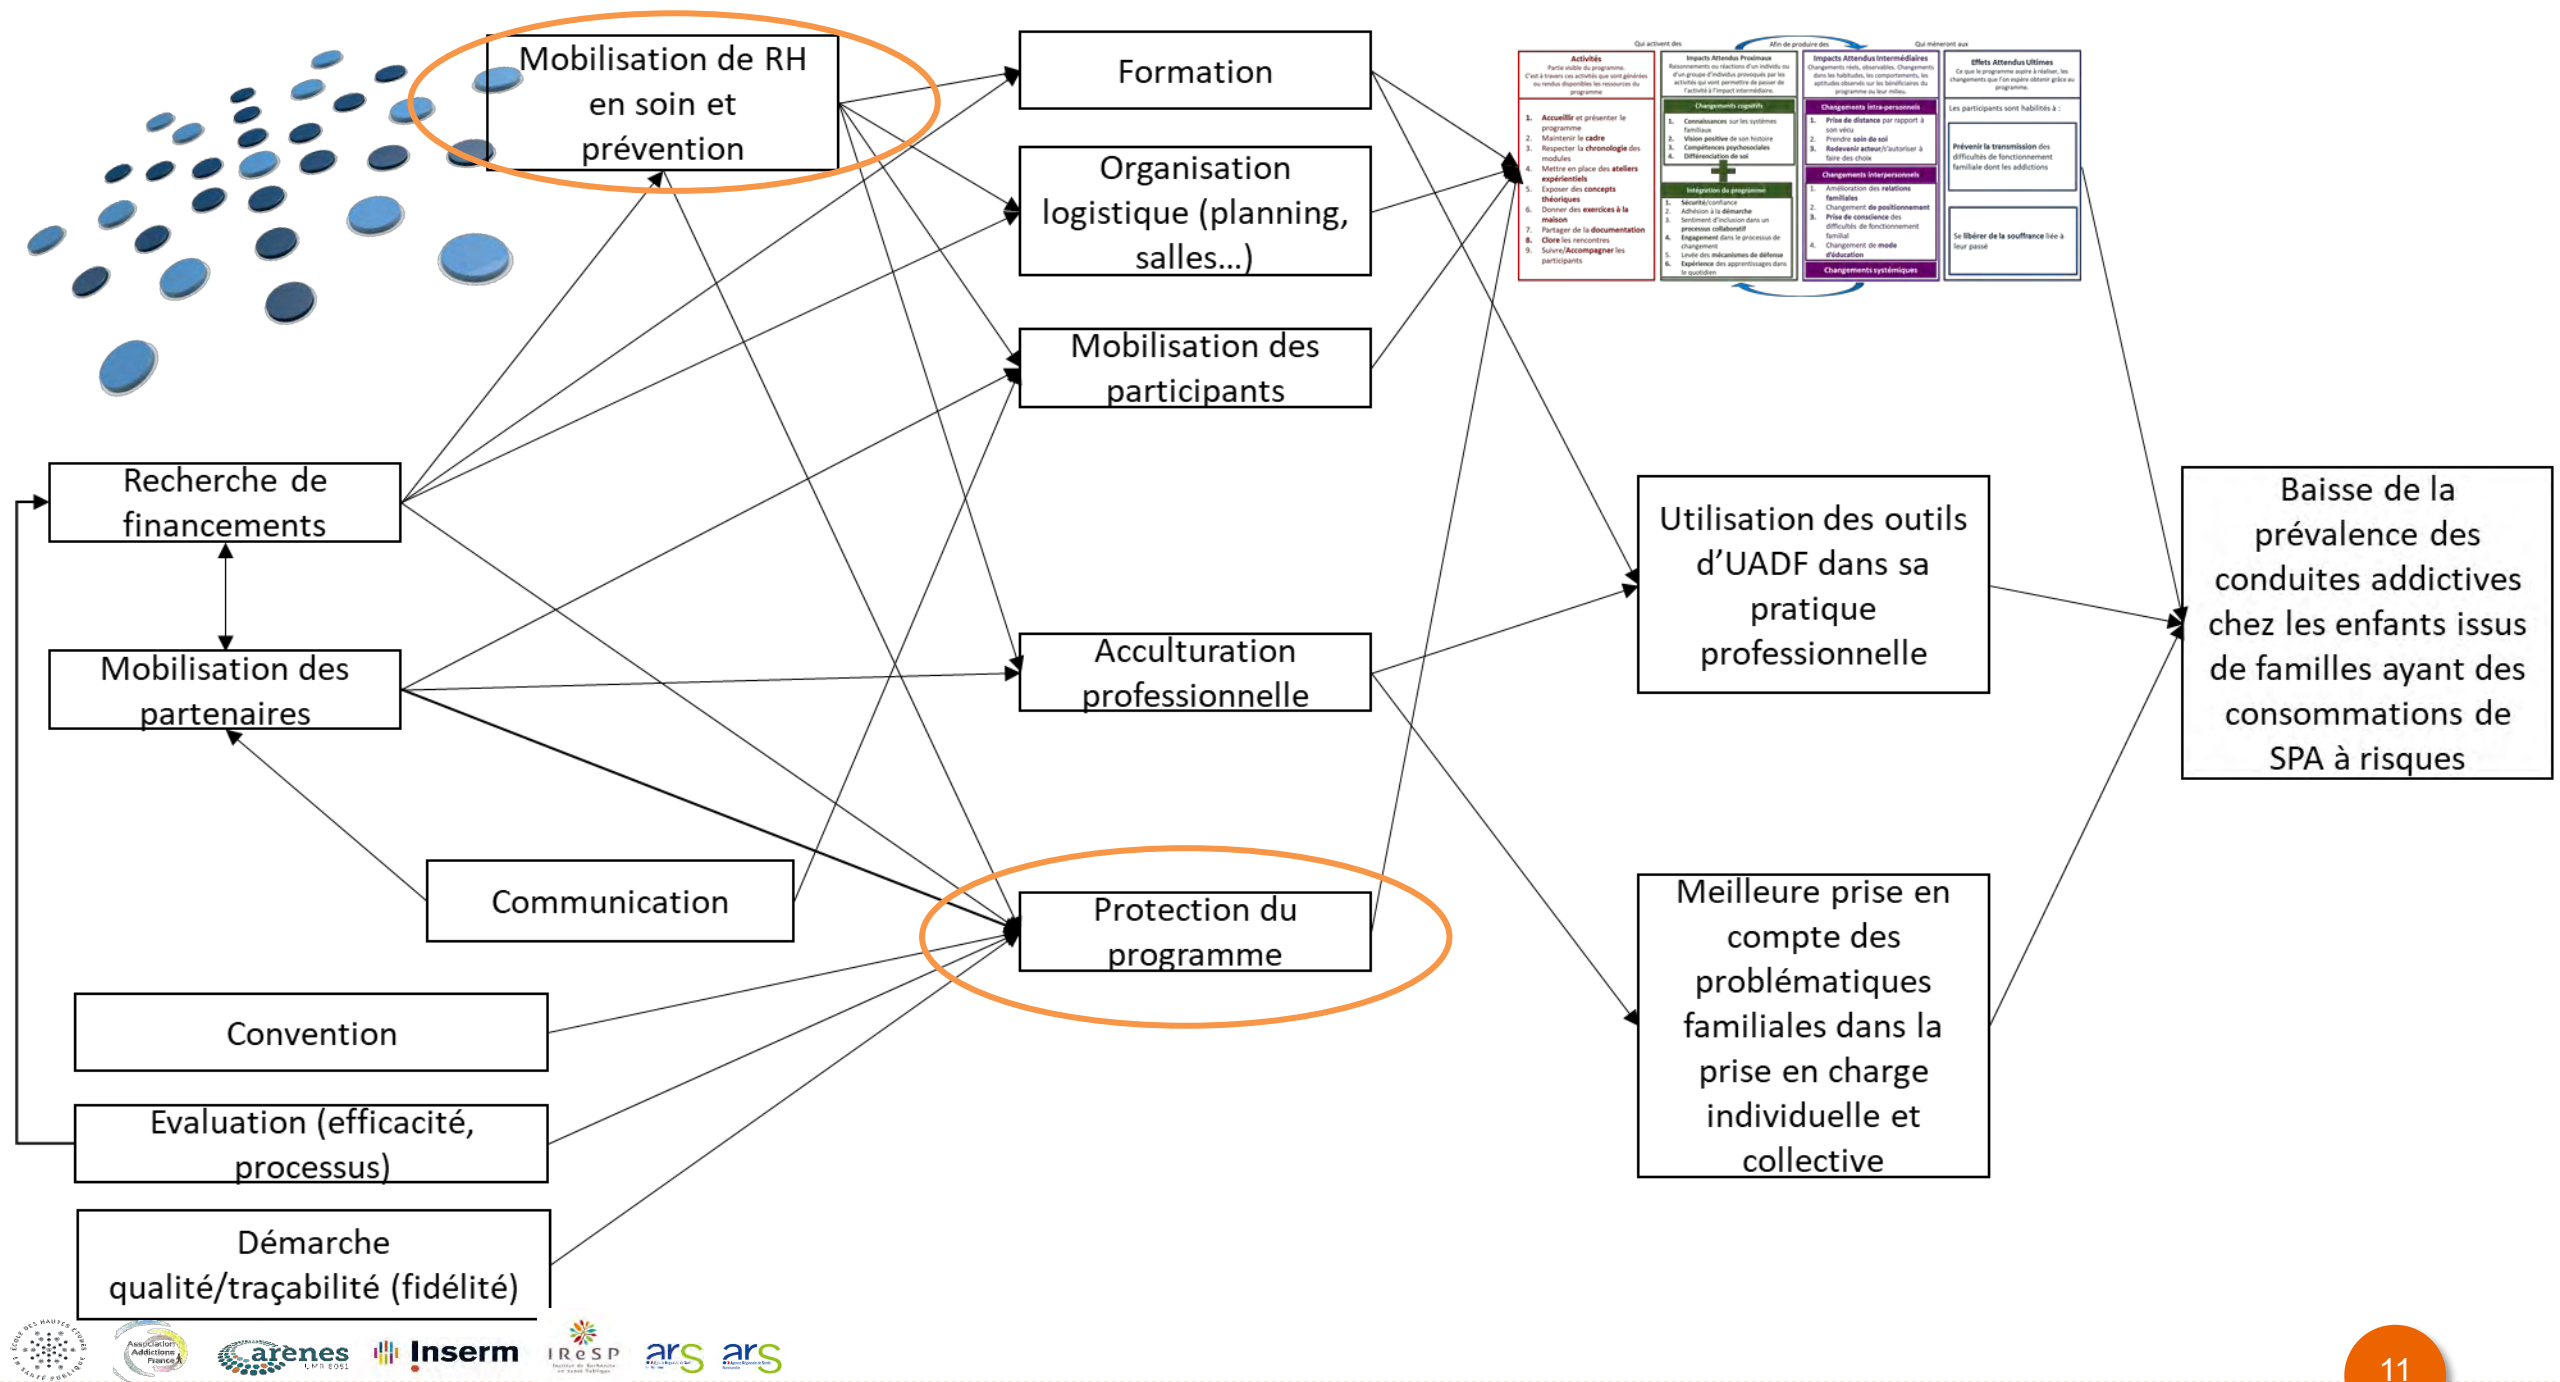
Mobilisation de RH en soin et prévention

Formation

Organisation logistique (planning, salles…)

Mobilisation des participants

Recherche de financements

Mobilisation des partenaires

Acculturation professionnelle

Communication

Protection du programme

Convention

Evaluation (efficacité, processus)

Démarche qualité/traçabilité (fidélité)

Utilisation des outils d'UADF dans sa pratique professionnelle

Meilleure prise en compte des problématiques familiales dans la prise en charge individuelle et collective

Baisse de la prévalence des conduites addictives chez les enfants issus de familles ayant des consommations de SPA à risques

Activités

Impacts Attendus Proximaux

Impacts Attendus Intermédiaires

Effets Attendus Ultimes

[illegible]

Association Addictions France

arenes

Inserm

IReSP

ars

ars

11